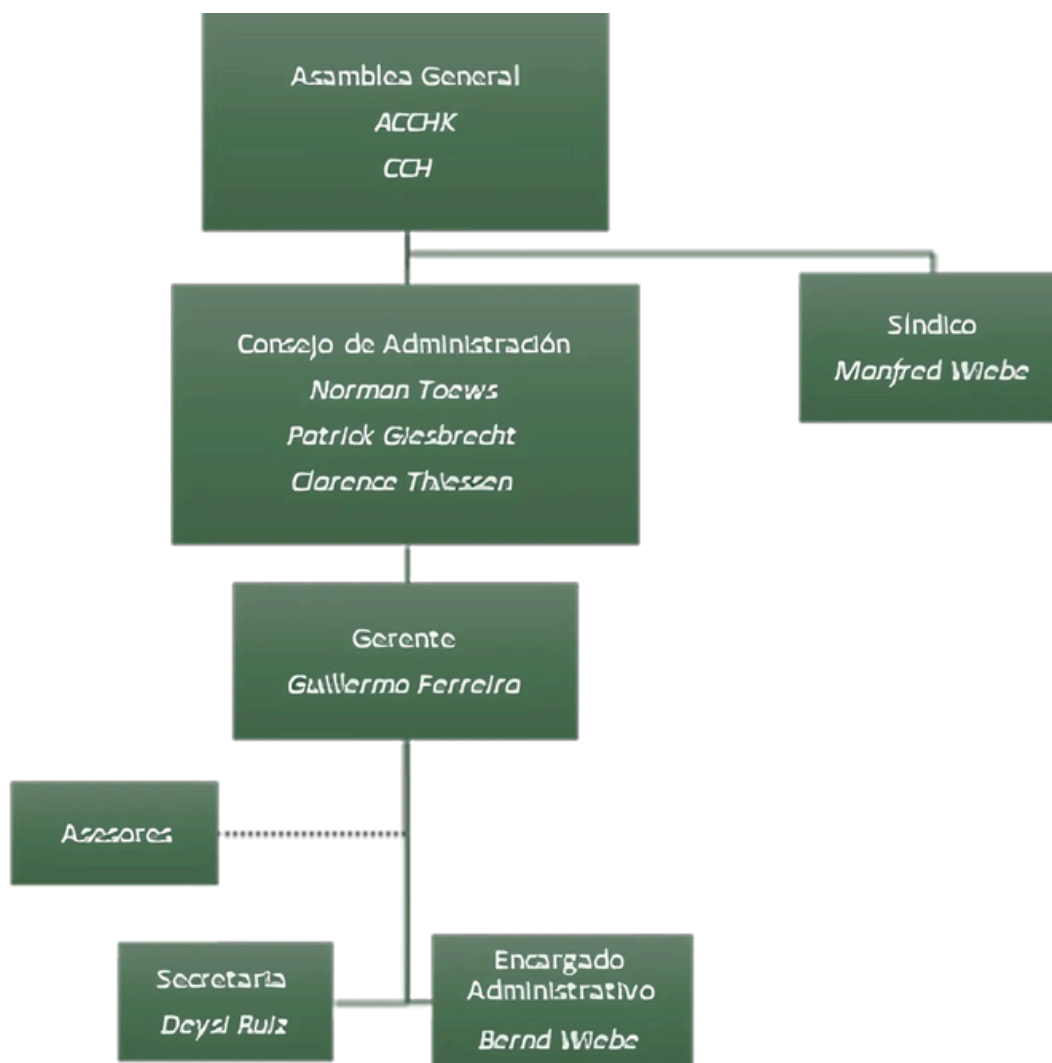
Asamblea General
ACCHK
CCH

Consejo de Administración
Norman Toews
Patrick Giesbrecht
Clarence Thiessen

Síndico
Manfred Wiebe

Gerente
Guillermo Ferreira

Asesores

Secretaria
Deysi Ruiz

Encargado Administrativo
Bernd Wiebe